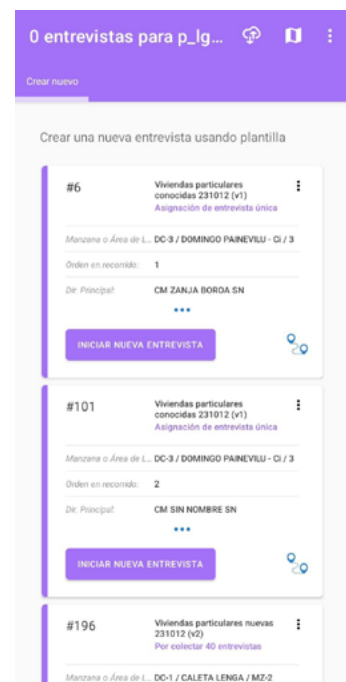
0 entrevistas para p_lg...

Crear nuevo

Crear una nueva entrevista usando plantilla

#6

Viviendas particulares conocidas 231012 (v1)
Asignación de entrevista única

Manzana o Área de L... DC-3 / DOMINGO PAINEVILU - Ci / 3

Orden en recorrido: 1

Dir. Principal: CM ZANJA BOROA SN

INICIAR NUEVA ENTREVISTA

#101

Viviendas particulares conocidas 231012 (v1)
Asignación de entrevista única

Manzana o Área de L... DC-3 / DOMINGO PAINEVILU - Ci / 3

Orden en recorrido: 2

Dir. Principal: CM SIN NOMBRE SN

INICIAR NUEVA ENTREVISTA

#196

Viviendas particulares nuevas 231012 (v2)
Por colectar 40 entrevistas

Manzana o Área de L... DC-1 / CALETA LENGA / MZ-2